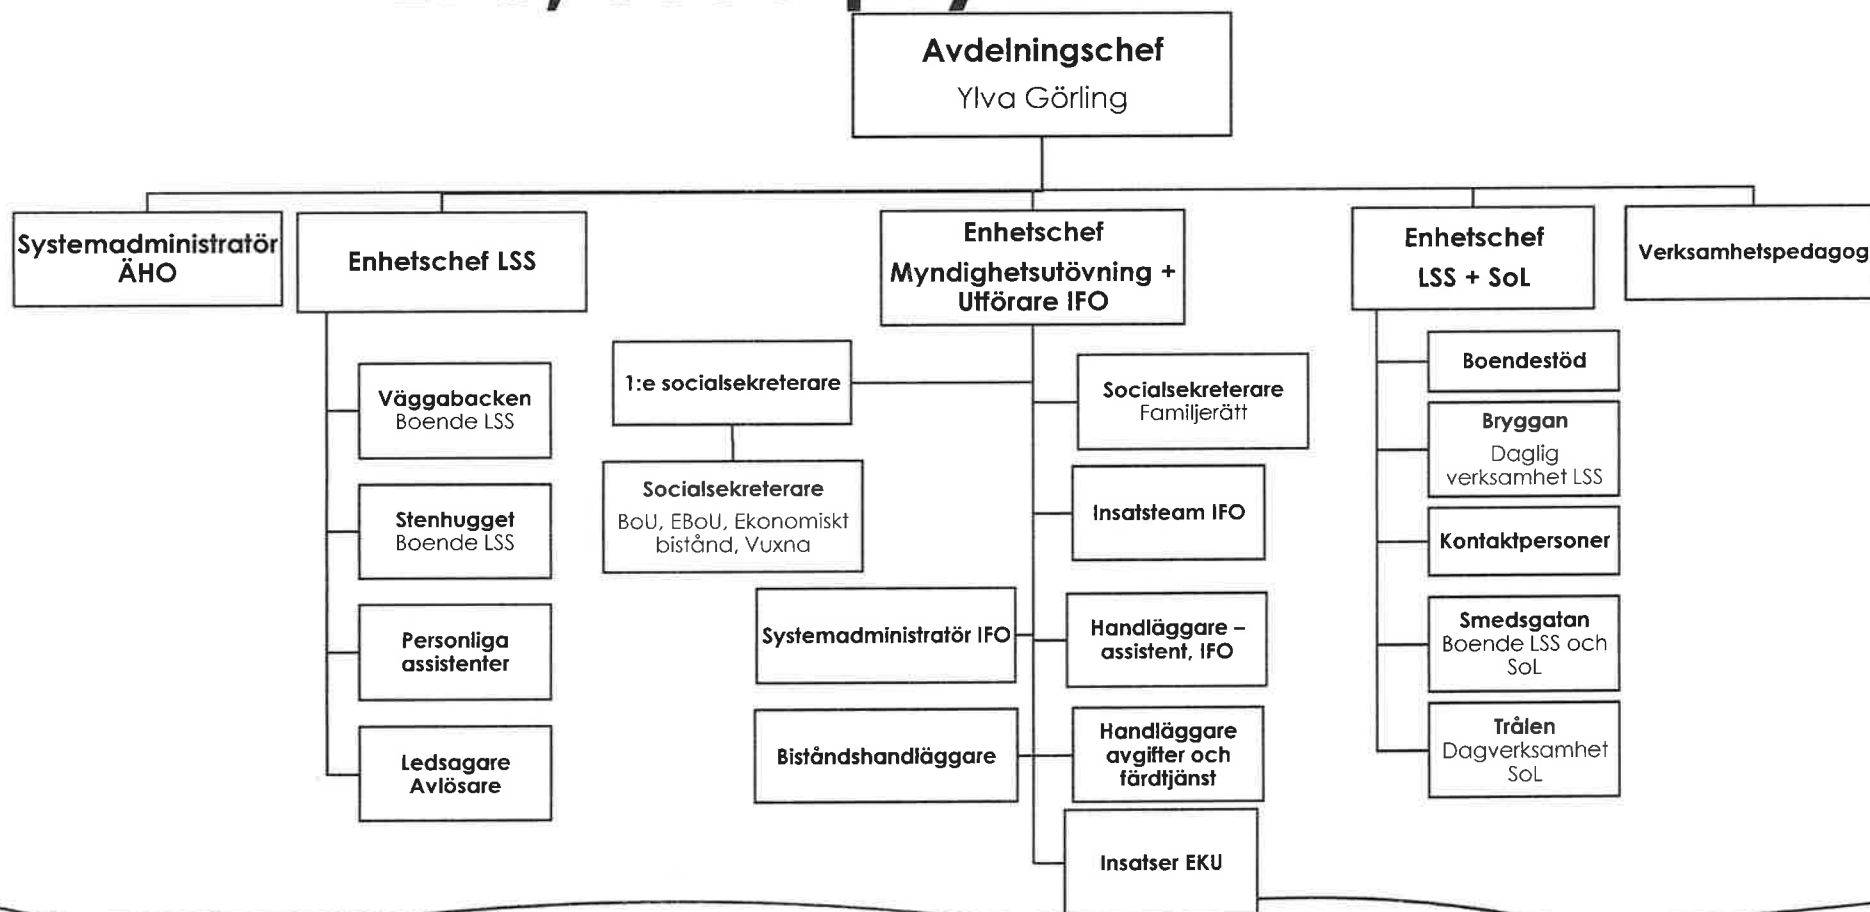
Avdelningschef
Ylva Görling

Systemadministratör ÄHO

Enhetschef LSS

Väggabacken
Boende LSS

Stenhugget
Boende LSS

Personliga assistenter

Ledsagare
Avlösare

Enhetschef
Myndighetsutövning + Utförare IFO

1:e socialsekreterare

Socialsekreterare
BoU, EBoU, Ekonomiskt bistånd, Vuxna

Systemadministratör IFO

Biståndshandläggare

Socialsekreterare
Familjerätt

Insatsteam IFO

Handläggare – assistent, IFO

Handläggare avgifter och färdtjänst

Insatser EKU

Enhetschef
LSS + SoL

Boendestöd

Bryggan
Daglig verksamhet LSS

Kontaktpersoner

Smedsgatan
Boende LSS och SoL

Trålen
Dagverksamhet SoL

Verksamhetspedagog